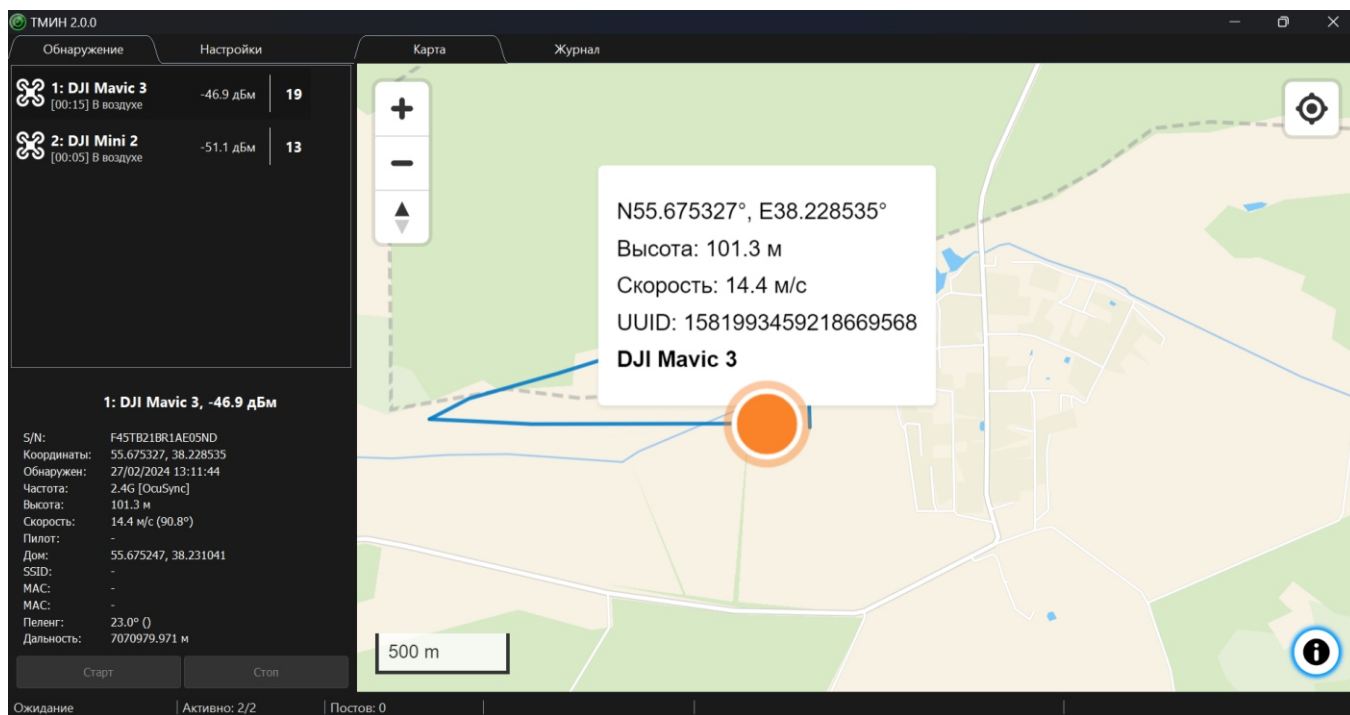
ТМИН 2.0.0

Обнаружение
Настройки

1: DJI Mavic 3
[00:15] В воздухе
-46.9 дБм
19

2: DJI Mini 2
[00:05] В воздухе
-51.1 дБм
13

1: DJI Mavic 3, -46.9 дБм

| | |
|---|---|
| S/N: | F45TB21BR1AE05ND |
| Координаты: | 55.675327, 38.228535 |
| Обнаружен: | 27/02/2024 13:11:44 |
| Частота: | 2.4G [OcuSync] |
| Высота: | 101.3 м |
| Скорость: | 14.4 м/с (90.8°) |
| Пилот: | - |
| Дом: | 55.675247, 38.231041 |
| SSID: | - |
| MAC: | - |
| MAC: | - |
| Пеленг: | 23.0° () |
| Дальность: | 7070979.971 м |

Старт
Стоп

Карта
Журнал

+
−

N55.675327°, E38.228535°
Высота: 101.3 м
Скорость: 14.4 м/с
UUID: 1581993459218669568
DJI Mavic 3

500 m

Ожидание
Активно: 2/2
Постов: 0